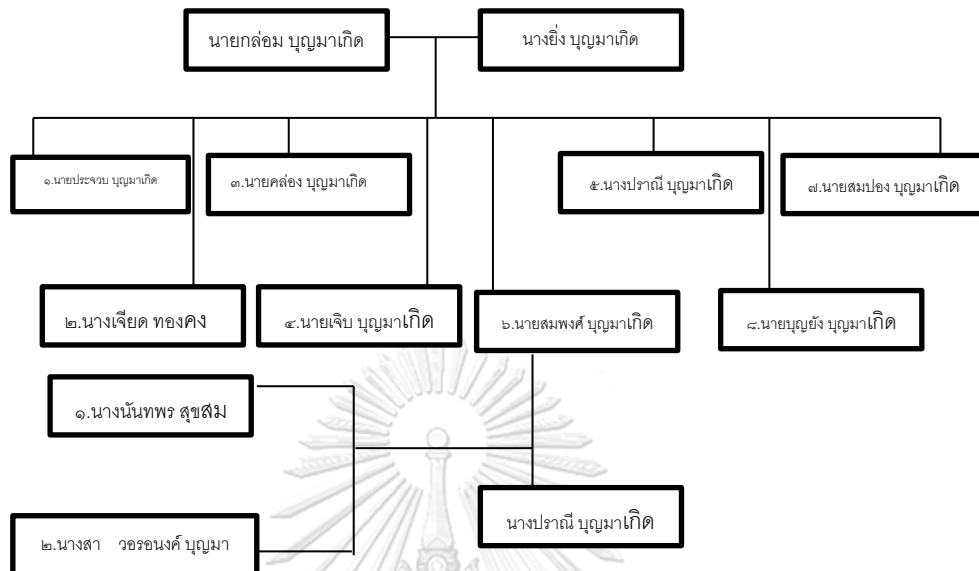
นายกล่อม บุญมาเกิด

นางยิ่ง บุญมาเกิด

๑.นายประจวบ บุญมาเกิด

๓.นายคล่อง บุญมาเกิด

๕.นางปราณี บุญมาเกิด

๗.นายสมปอง บุญมาเกิด

๒.นางเจียด ทองคง

๔.นายเจิบ บุญมาเกิด

๖.นายสมพงศ์ บุญมาเกิด

๘.นายบุญยัง บุญมาเกิด

๑.นางนันทพร สุขสม

นางปราณี บุญมาเกิด

๒.นางสา วอรอนงค์ บุญมา